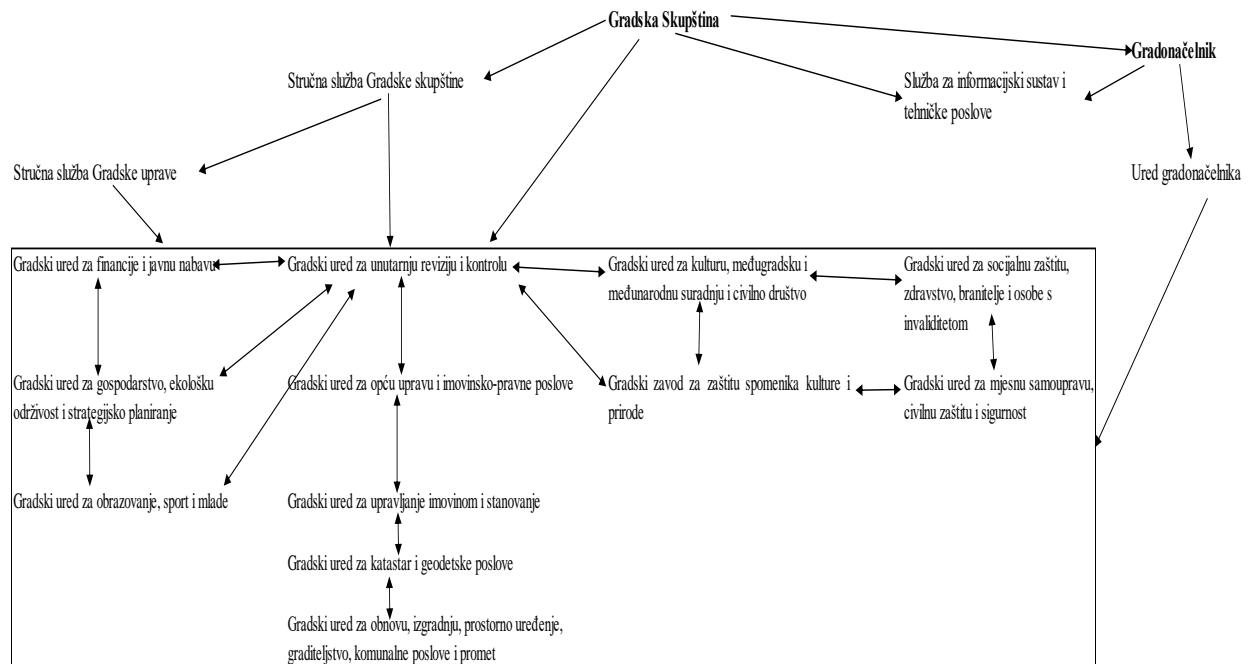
Gradska Skupština

Gradonačelnik

Stručna služba Gradske skupštine

Služba za informacijski sustav i tehničke poslove

Stručna služba Gradske uprave

Ured gradonačelnika

Gradski ured za financije i javnu nabavu

Gradski ured za unutarnju reviziju i kontrolu

Gradski ured za kulturu, međugradsku i međunarodnu suradnju i civilno društvo

Gradski ured za socijalnu zaštitu, zdravstvo, branitelje i osobe s invaliditetom

Gradski ured za gospodarstvo, ekološku održivost i strategijsko planiranje

Gradski ured za opću upravu i imovinsko-pravne poslove

Gradski zavod za zaštitu spomenika kulture i prirode

Gradski ured za mjesnu samoupravu, civilnu zaštitu i sigurnost

Gradski ured za obrazovanje, sport i mlade

Gradski ured za upravljanje imovinom i stanovanje

Gradski ured za katastar i geodetske poslove

Gradski ured za obnovu, izgradnju, prostorno uređenje, graditeljstvo, komunalne poslove i promet